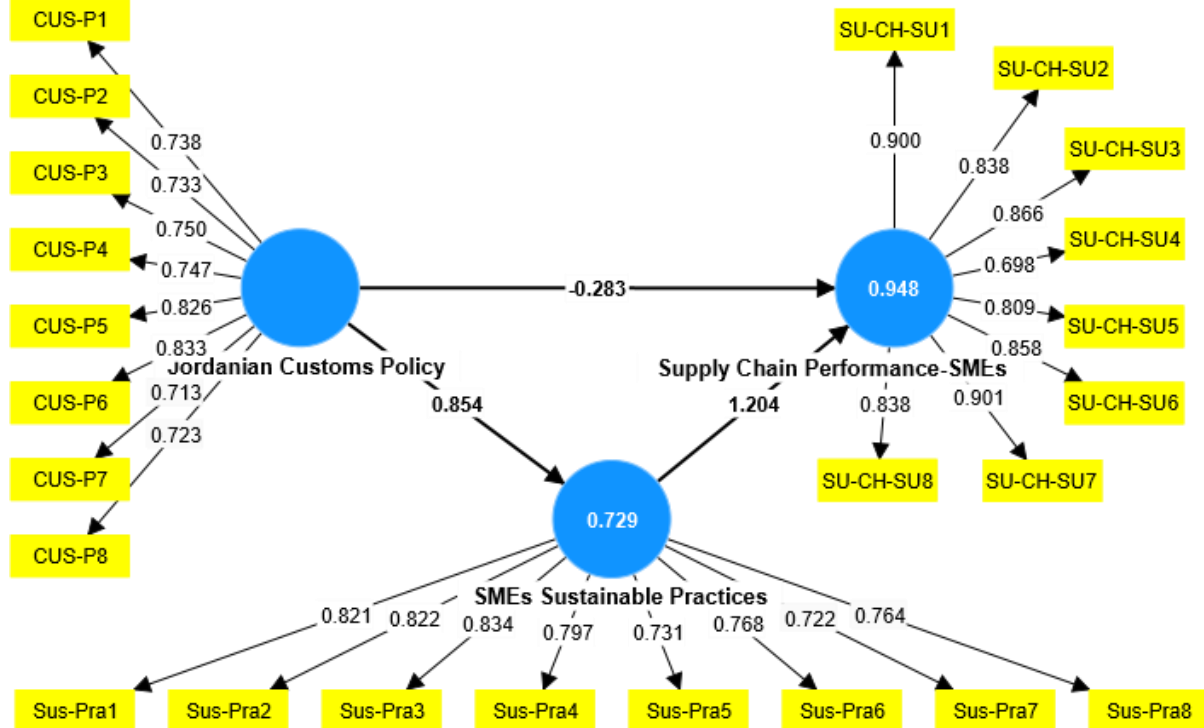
CUS-P1
CUS-P2
CUS-P3
CUS-P4
CUS-P5
CUS-P6
CUS-P7
CUS-P8
0.738
0.733
0.750
0.747
0.826
0.833
0.713
0.723
Jordanian Customs Policy
-0.283
0.854
SU-CH-SU1
SU-CH-SU2
SU-CH-SU3
SU-CH-SU4
SU-CH-SU5
SU-CH-SU6
SU-CH-SU7
SU-CH-SU8
0.900
0.838
0.866
0.698
0.809
0.858
0.901
0.838
0.948
Supply Chain Performance-SMEs
1.204
0.729
SMEs Sustainable Practices
0.821
0.822
0.834
0.797
0.731
0.768
0.722
0.764
Sus-Pra1
Sus-Pra2
Sus-Pra3
Sus-Pra4
Sus-Pra5
Sus-Pra6
Sus-Pra7
Sus-Pra8